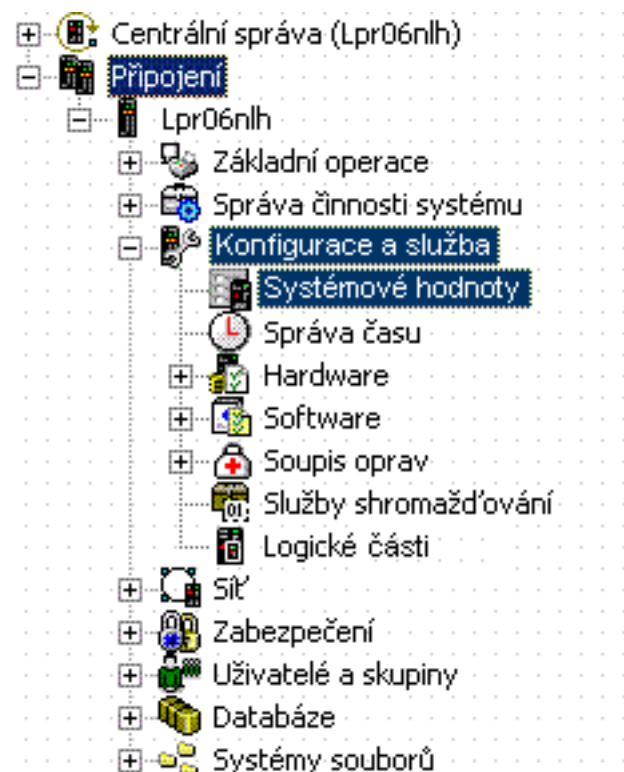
Centrální správa (Lpr06nlh)
Připojení
Lpr06nlh
Základní operace
Správa činnosti systému
Konfigurace a služba
Systémové hodnoty
Správa času
Hardware
Software
Soupis oprav
Služby shromažďování
Logické části
Síť
Zabezpečení
Uživatelé a skupiny
Databáze
Systémy souborů